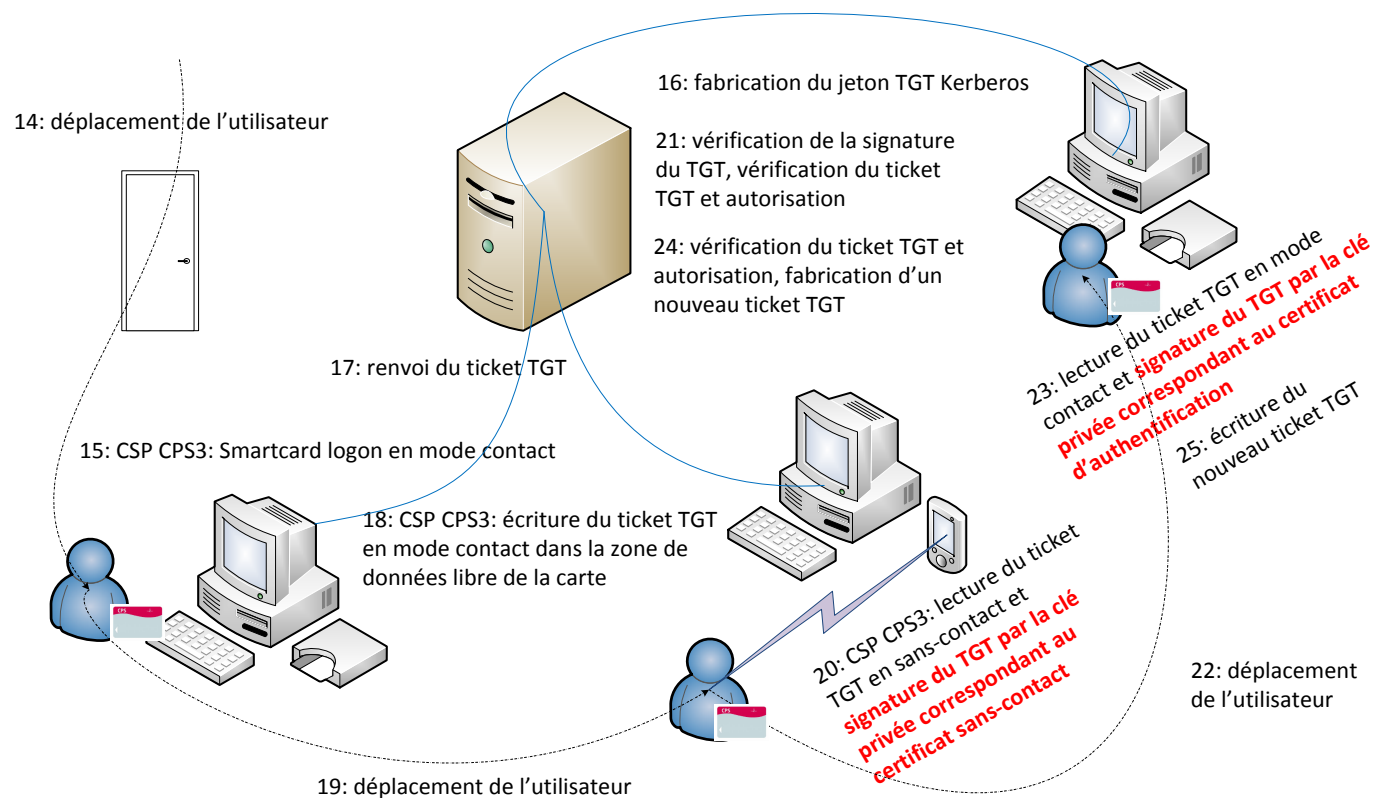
14: déplacement de l’utilisateur

16: fabrication du jeton TGT Kerberos

21: vérification de la signature du TGT, vérification du ticket TGT et autorisation

24: vérification du ticket TGT et autorisation, fabrication d’un nouveau ticket TGT

17: renvoi du ticket TGT

23: lecture du ticket TGT en mode contact et signature du TGT par la clé privée correspondant au certificat d’authentification

25: écriture du nouveau ticket TGT

15: CSP CPS3: Smartcard logon en mode contact

18: CSP CPS3: écriture du ticket TGT en mode contact dans la zone de données libre de la carte

20: CSP CPS3: lecture du ticket TGT en sans-contact et signature du TGT par la clé privée correspondant au certificat sans-contact

22: déplacement de l’utilisateur

19: déplacement de l’utilisateur

CPS

CPS

CPS